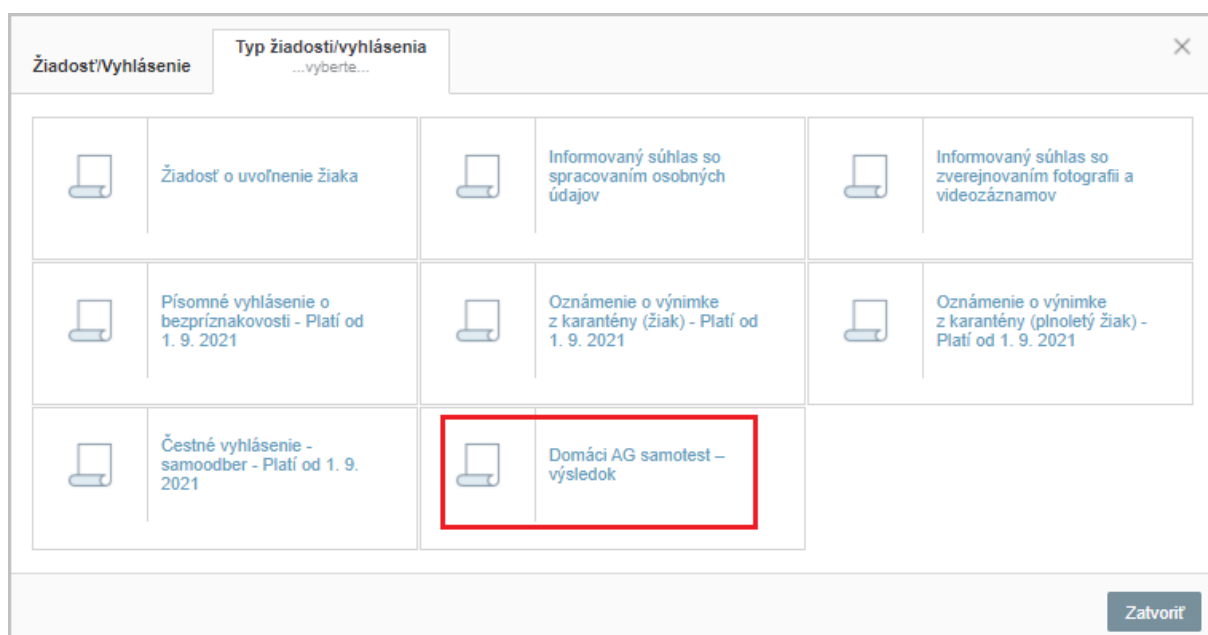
Žiadosť/Vyhlásenie

Typ žiadosti/vyhlásenia
...vyberte...

Žiadosť o uvoľnenie žiaka

Informovaný súhlas so spracovaním osobných údajov

Informovaný súhlas so zverejnovaním fotografii a videozáznamov

Písomné vyhlásenie o bezpríznakovosti - Platí od 1. 9. 2021

Oznámenie o výnimke z karantény (žiak) - Platí od 1. 9. 2021

Oznámenie o výnimke z karantény (plnoletý žiak) - Platí od 1. 9. 2021

Čestné vyhlásenie - samoodber - Platí od 1. 9. 2021

Domáci AG samotest – výsledok

Zatvoriť